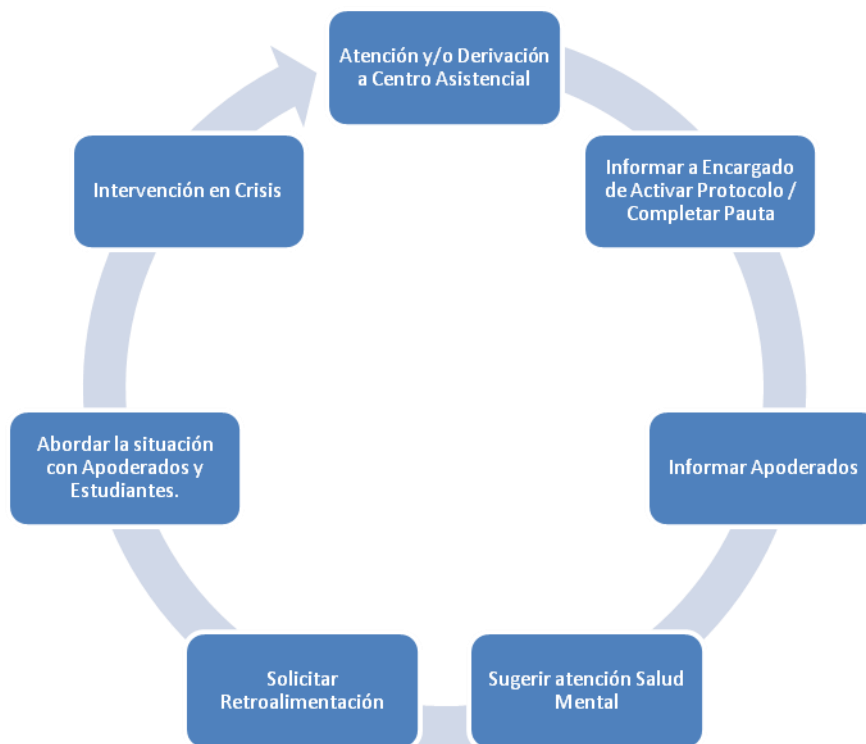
Atención y/o Derivación a Centro Asistencial

Informar a Encargado de Activar Protocolo / Completar Pauta

Informar Apoderados

Sugerir atención Salud Mental

Solicitar Retroalimentación

Abordar la situación con Apoderados y Estudiantes.

Intervención en Crisis